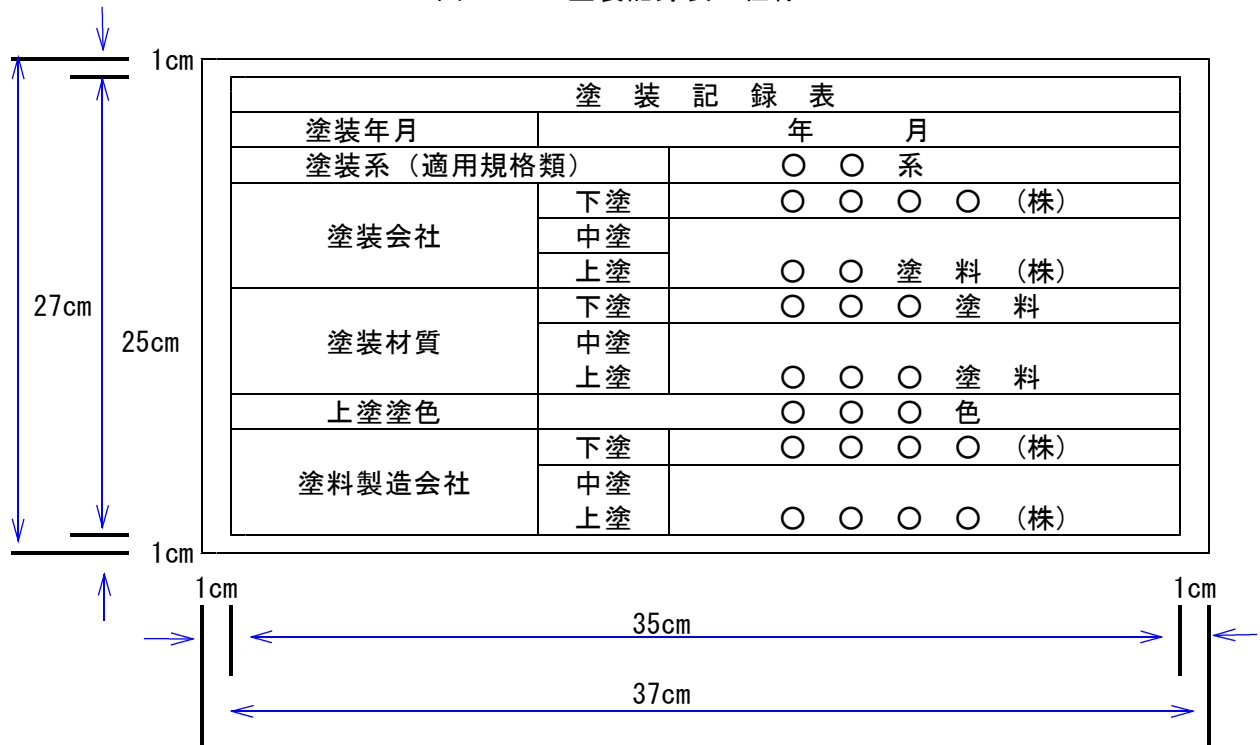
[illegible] 塗装記録表 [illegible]

1cm

27cm

25cm

1cm

| 塗 装 記 録 表 | | |
|---|---|---|
| 塗装年月 | | 年　　月 |
| 塗装系（適用規格類） | | ○ ○ 系 |
| 塗装会社 | 下塗 | ○ ○ ○ ○ （株） |
| | 中塗 | |
| | 上塗 | ○ ○ 塗 料 （株） |
| 塗装材質 | 下塗 | ○ ○ ○ 塗 料 |
| | 中塗 | |
| | 上塗 | ○ ○ ○ 塗 料 |
| 上塗塗色 | | ○ ○ ○ 色 |
| 塗料製造会社 | 下塗 | ○ ○ ○ ○ （株） |
| | 中塗 | |
| | 上塗 | ○ ○ ○ ○ （株） |

1cm

1cm

35cm

37cm